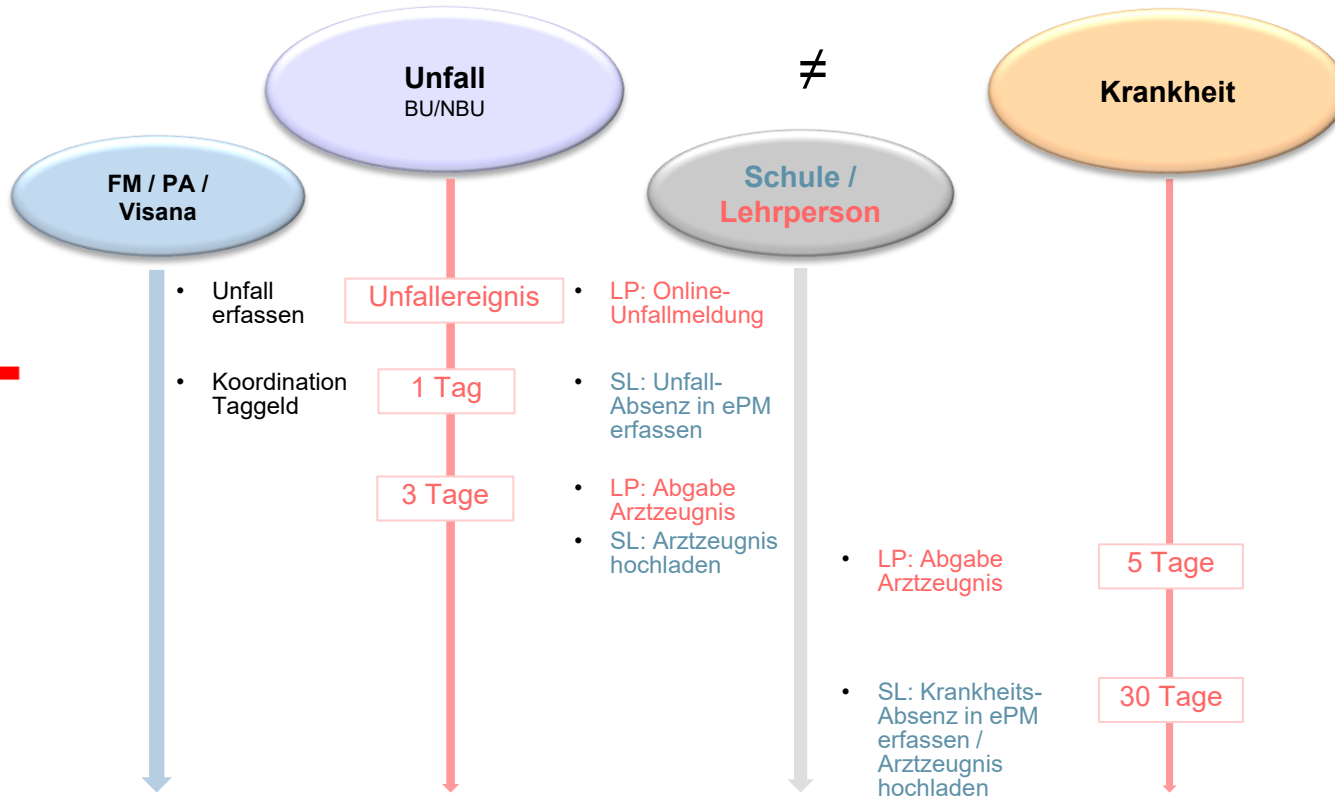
Unfall
BU/NBU

$\neq$

Krankheit

FM / PA / Visana

Schule / Lehrperson

- Unfall erfassen

Unfallereignis

- LP: Online-Unfallmeldung

- Koordination Taggeld

1 Tag

- SL: Unfall-Absenz in ePM erfassen

3 Tage

- LP: Abgabe Arztzeugnis
- SL: Arztzeugnis hochladen

- LP: Abgabe Arztzeugnis

5 Tage

- SL: Krankheits-Absenz in ePM erfassen / Arztzeugnis hochladen

30 Tage